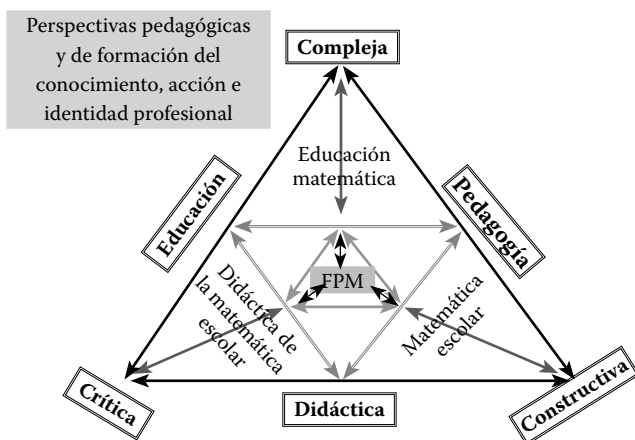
Perspectivas pedagógicas y de formación del conocimiento, acción e identidad profesional

Compleja

Educación

Pedagogía

Educación matemática

FPM

Didáctica de la matemática escolar

Matemática escolar

Crítica

Didáctica

Constructiva